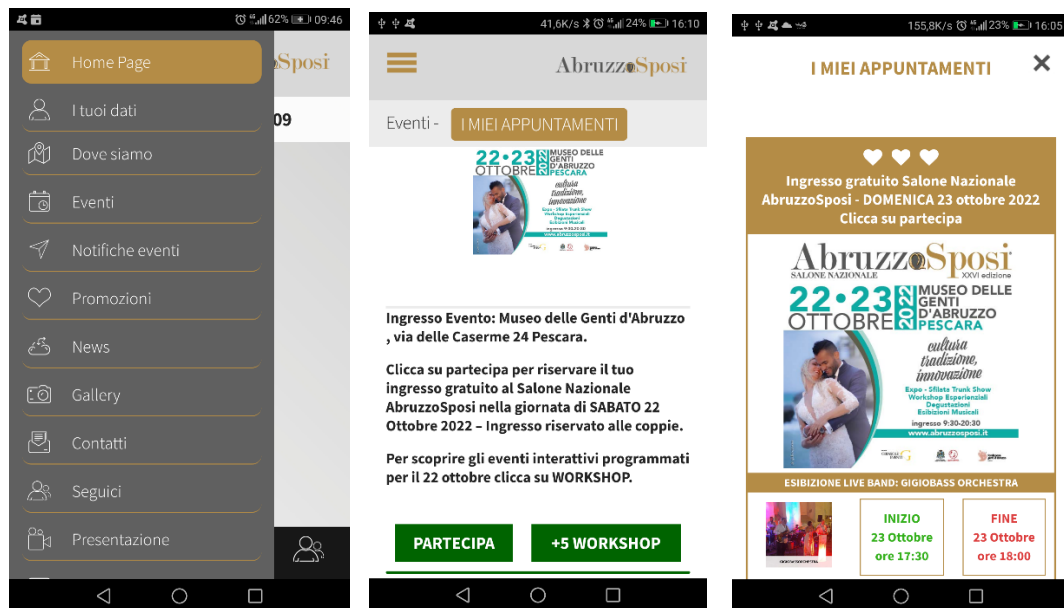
62% 09:46

Home Page

Sposi

I tuoi dati

09

Dove siamo

Eventi

Notifiche eventi

Promozioni

News

Gallery

Contatti

Seguici

Presentazione

41,6K/s 24% 16:10

AbruzzoSposi

Eventi - I MIEI APPUNTAMENTI

22·23 2022 OTTOBRE MUSEO DELLE GENTI D'ABRUZZO PESCARA

cultura tradizione, innovazione

www.abruzzosposi.it

Ingresso Evento: Museo delle Genti d'Abruzzo , via delle Caserme 24 Pescara.

Clicca su partecipa per riservare il tuo ingresso gratuito al Salone Nazionale AbruzzoSposi nella giornata di SABATO 22 Ottobre 2022 – Ingresso riservato alle coppie.

Per scoprire gli eventi interattivi programmati per il 22 ottobre clicca su WORKSHOP.

PARTECIPA

+5 WORKSHOP

155,8K/s 23% 16:05

I MIEI APPUNTAMENTI

Ingresso gratuito Salone Nazionale AbruzzoSposi - DOMENICA 23 ottobre 2022 Clicca su partecipa

AbruzzoSposi
SALONE NAZIONALE XXVI edizione

22·23 2022 OTTOBRE MUSEO DELLE GENTI D'ABRUZZO PESCARA

cultura tradizione, innovazione

Expo - Sfilata Trunk Show
Workshop Esperienziali
Degustazioni
Esibizioni Musicali

ingresso 9:30-20:30

www.abruzzosposi.it

ESIBIZIONE LIVE BAND: GIGIOBASS ORCHESTRA

INIZIO
23 Ottobre
ore 17:30

FINE
23 Ottobre
ore 18:00